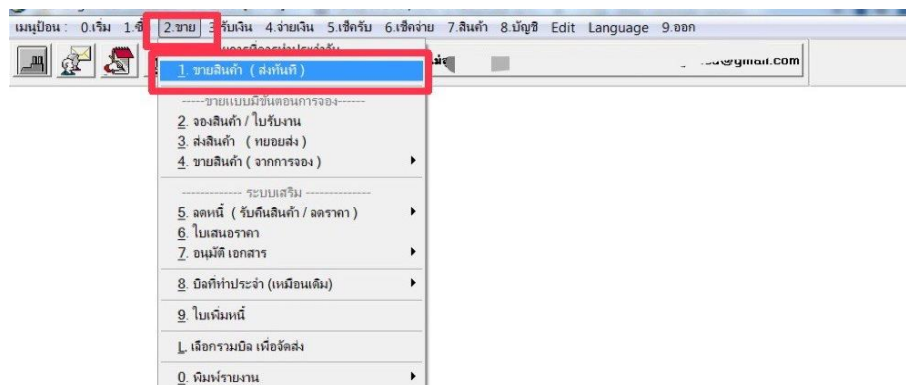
เมนูป้อน : 0.เริ่ม 1.ซื้ 2.ขาย 3.รับเงิน 4.จ่ายเงิน 5.เช็ครับ 6.เช็คจ่าย 7.สินค้า 8.บัญชี Edit Language 9.ออก

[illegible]@gmail.com

1. ขายสินค้า ( ส่งทันที )
-----ขายแบบมีขั้นตอนการจอง------
2. จองสินค้า / ใบรับงาน
3. ส่งสินค้า ( ทยอยส่ง )
4. ขายสินค้า ( จากการจอง )
------------- ระบบเสริม --------------
5. ลดหนี้ ( รับคืนสินค้า / ลดราคา )
6. ใบเสนอราคา
7. อนุมัติ เอกสาร
8. บิลที่ทำประจำ (เหมือนเดิม)
9. ใบเพิ่มหนี้
L. เลือกรวมบิล เพื่อจัดส่ง
0. พิมพ์รายงาน